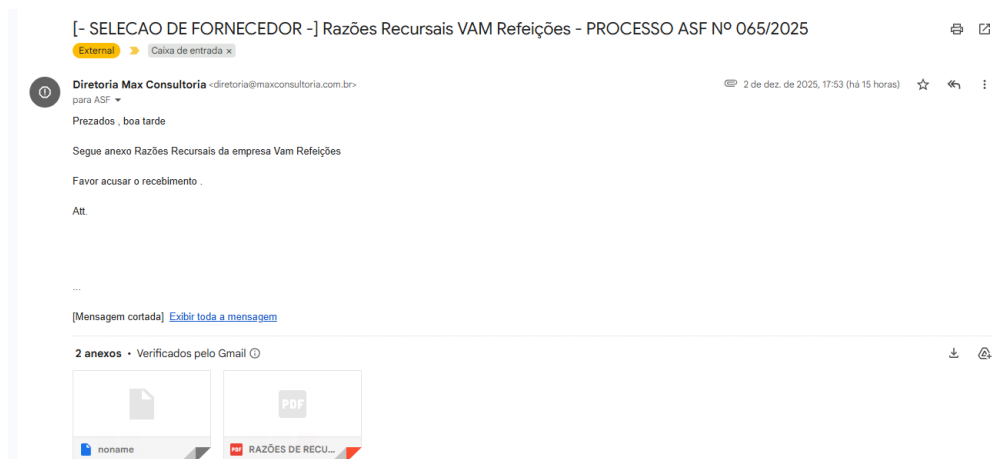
[- SELECAO DE FORNECEDOR -] Razões Recursais VAM Refeições - PROCESSO ASF Nº 065/2025

External Caixa de entrada ×

Diretoria Max Consultoria <diretoria@maxconsultoria.com.br>
para ASF

2 de dez. de 2025, 17:53 (há 15 horas)

Prezados , boa tarde

Segue anexo Razões Recursais da empresa Vam Refeições

Favor acusar o recebimento .

Att.

...

[Mensagem cortada] Exibir toda a mensagem

2 anexos • Verificados pelo Gmail

noname

PDF

RAZÕES DE RECU...